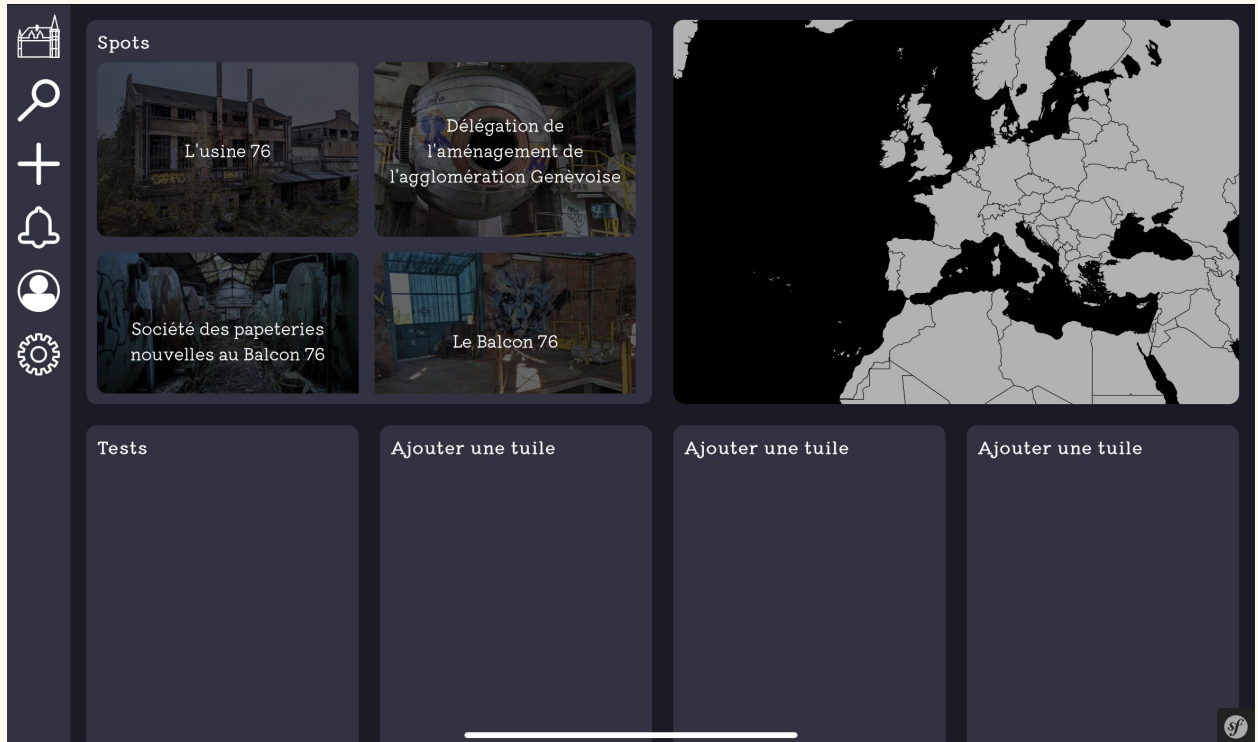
Spots

L'usine 76

Délégation de l'aménagement de l'agglomération Genèvoise

Société des papeteries nouvelles au Balcon 76

Le Balcon 76

Tests

Ajouter une tuile

Ajouter une tuile

Ajouter une tuile